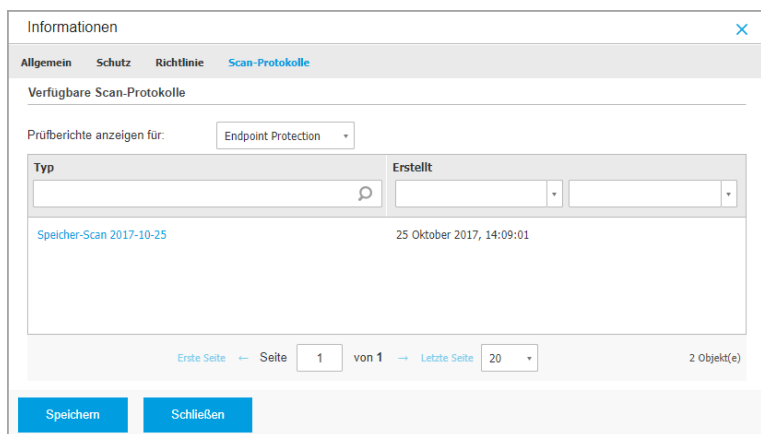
Informationen

Allgemein Schutz Richtlinie Scan-Protokolle

Verfügbare Scan-Protokolle

Prüfberichte anzeigen für: Endpoint Protection

| Typ | Erstellt |
|---|---|
| Speicher-Scan 2017-10-25 | 25 Oktober 2017, 14:09:01 |

Erste Seite ← Seite 1 von 1 → Letzte Seite 20

2 Objekt(e)

Speichern Schließen